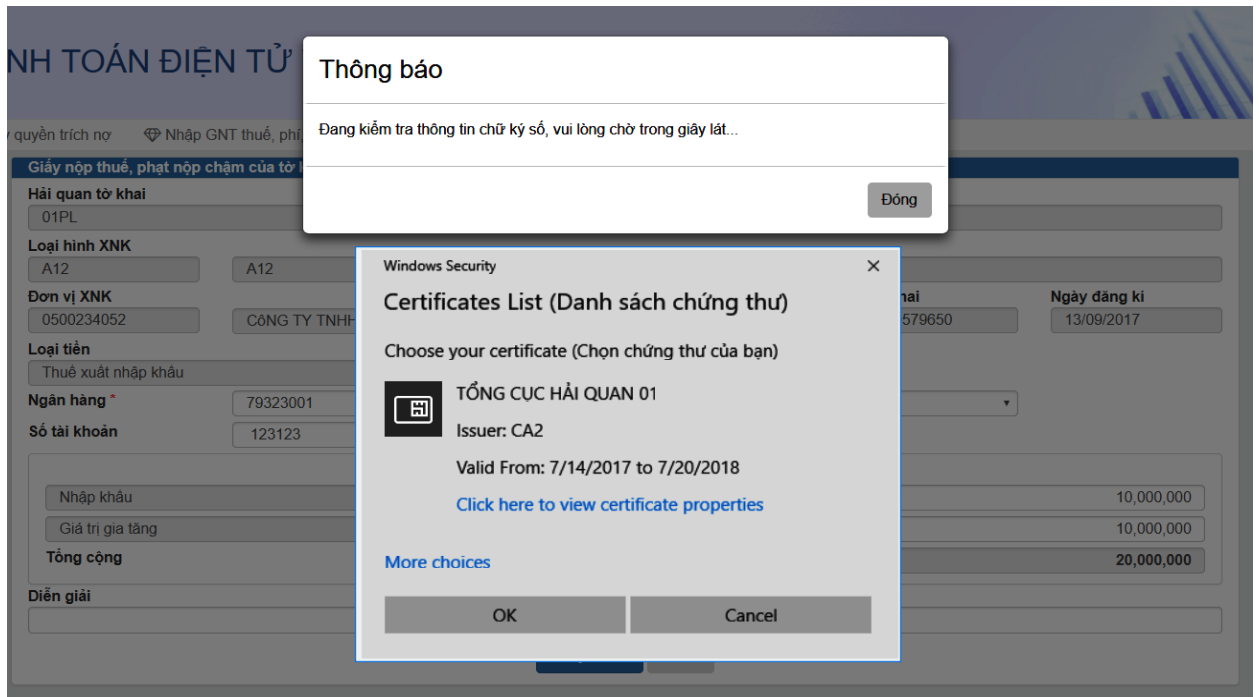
NH TOÁN ĐIỆN TỬ

quyền trích nợ   Nhập GNT thuế, phí

Giấy nộp thuế, phạt nộp chậm của tờ k

Hải quan tờ khai
01PL

Loại hình XNK
A12   A12

Đơn vị XNK
0500234052   CÔNG TY TNHH

hai
579650

Ngày đăng kí
13/09/2017

Loại tiền
Thuế xuất nhập khẩu

Ngân hàng *
79323001

Số tài khoản
123123

Nhập khẩu   10,000,000
Giá trị gia tăng   10,000,000
Tổng cộng   20,000,000

Diễn giải

Thông báo

Đang kiểm tra thông tin chữ ký số, vui lòng chờ trong giây lát...

Đóng

Windows Security

Certificates List (Danh sách chứng thư)

Choose your certificate (Chọn chứng thư của bạn)

TỔNG CỤC HẢI QUAN 01
Issuer: CA2
Valid From: 7/14/2017 to 7/20/2018
Click here to view certificate properties

More choices

OK   Cancel